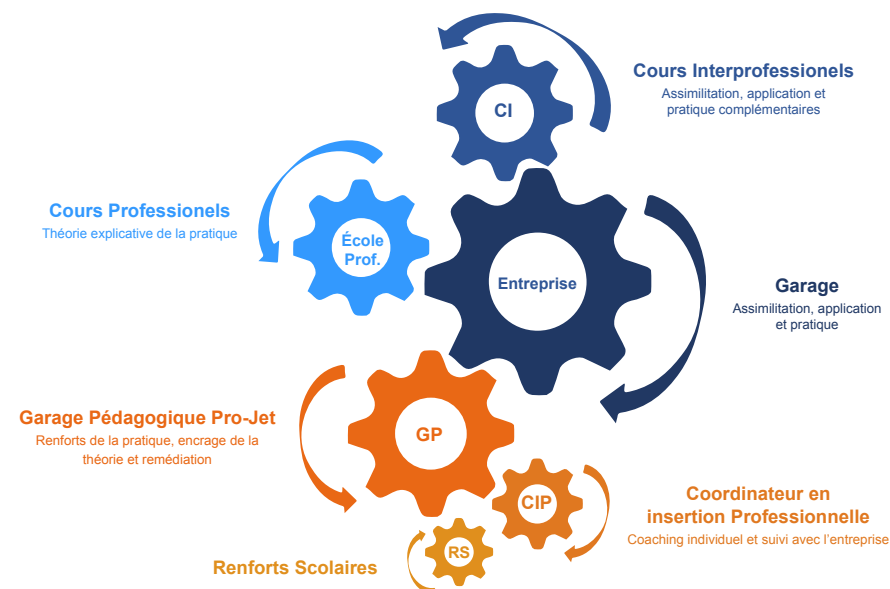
CI

Cours Interprofessionels
Assimilitation, application et pratique complémentaires

Cours Professionels
Théorie explicative de la pratique

École Prof.

Entreprise

Garage
Assimilitation, application et pratique

GP

Garage Pédagogique Pro-Jet
Renforts de la pratique, encrage de la théorie et remédiation

CIP

Coordinateur en insertion Professionnelle
Coaching individuel et suivi avec l'entreprise

RS

Renforts Scolaires